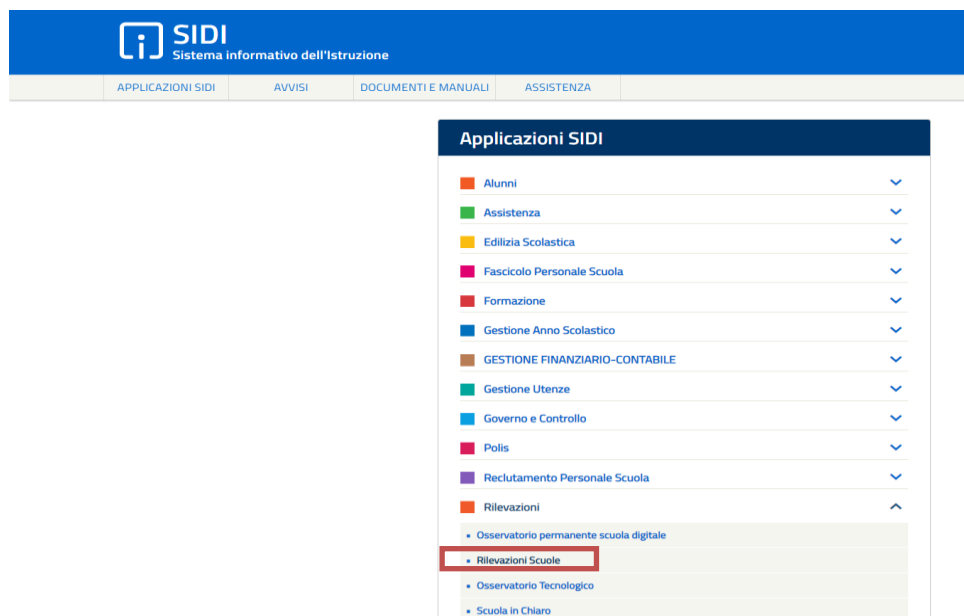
SIDI
Sistema informativo dell'Istruzione

APPLICAZIONI SIDI
AVVISI
DOCUMENTI E MANUALI
ASSISTENZA

Applicazioni SIDI

Alunni
Assistenza
Edilizia Scolastica
Fascicolo Personale Scuola
Formazione
Gestione Anno Scolastico
GESTIONE FINANZIARIO-CONTABILE
Gestione Utenze
Governo e Controllo
Polis
Reclutamento Personale Scuola
Rilevazioni
• Osservatorio permanente scuola digitale
• Rilevazioni Scuole
• Osservatorio Tecnologico
• Scuola in Chiaro